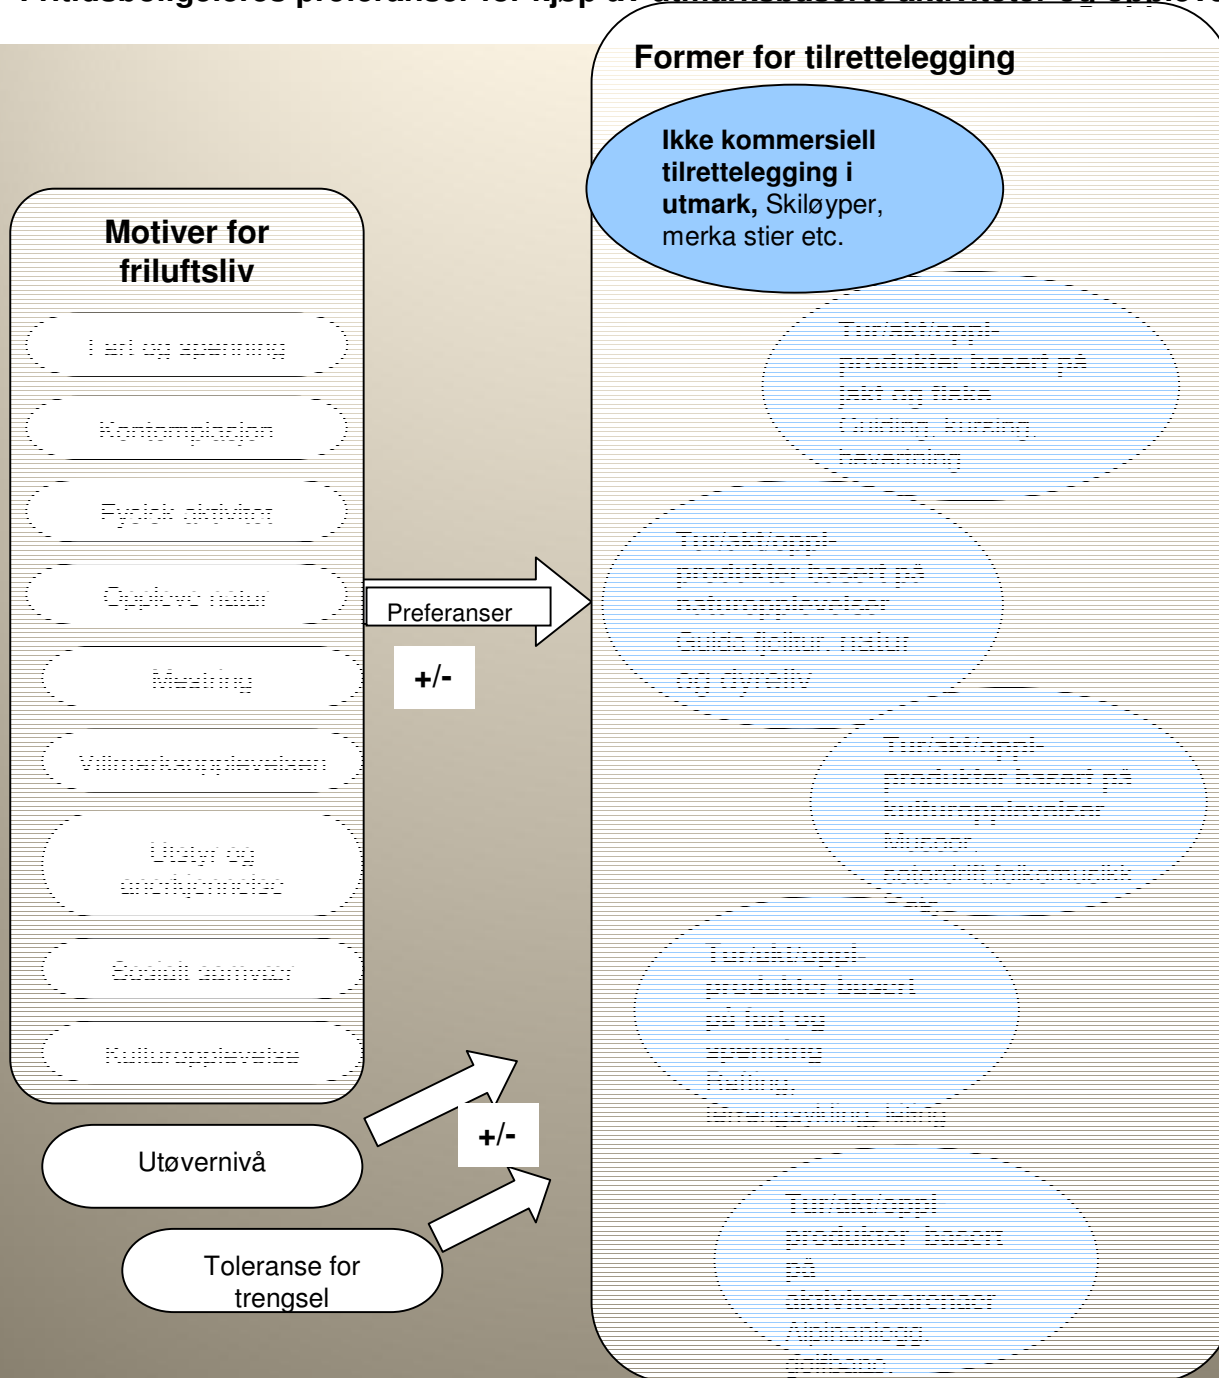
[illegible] preferanser for kjøp av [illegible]

Former for tilrettelegging

Ikke kommersiell tilrettelegging i utmark, Skiløyper, merka stier etc.

Tur/akt/oppl-produkter basert på jakt og fiske Guiding, kursing, havarining

Tur/akt/oppl-produkter basert på naturopplevelser Guida fjelltur, natur og dyreliv

Tur/akt/oppl-produkter basert på kulturopplevelser Museer, seterdrift folkemusikk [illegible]

Tur/akt/oppl-produkter basert på fart og spenning Rafting, terrengsykling, klatring

Tur/akt/oppl produkter basert på aktivitetsarenaer Alpinanlegg, golfbane

Motiver for friluftsliv

Fart og spenning

Kontemplasjon

Fysisk aktivitet

Oppleve natur

Mestring

Villmarksopplevelsen

Utstyr og anerkjennelse

Sosialt samvær

Kulturopplevelse

Preferanser

+/-

Utøvernivå

+/-

Toleranse for trengsel